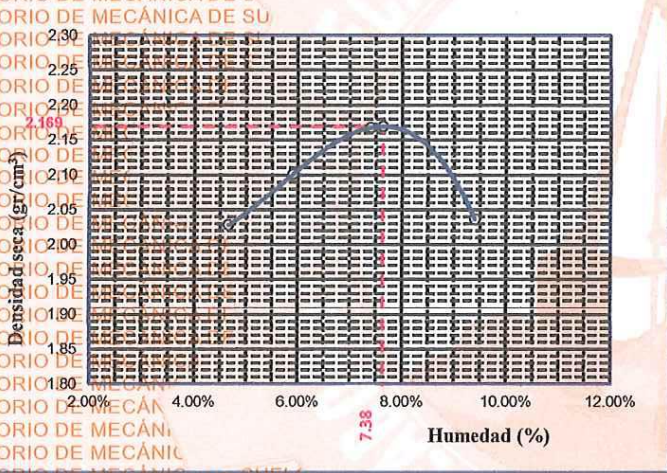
ORIO DE MECÁNICA DE SU
ORIO DE MECÁNICA DE S
ORIO DE MECÁNICA DE
ORIO DE MECÁNICA
ORIO DE
ORIO DE
ORIO DE
ORIO DE MECÁNICA
ORIO DE MECÁNICA
ORIO DE MECÁNICA
ORIO DE MECÁNICA
ORIO DE MECÁNICA
ORIO DE MECÁN
ORIO DE MECÁN
ORIO DE MECÁNI
ORIO DE MECÁNI

2.30
2.25
2.20
2.169
2.15
2.10
2.05
2.00
1.95
1.90
1.85
1.80

Densidad seca (gr/cm$^3$)

2.00%
4.00%
6.00%
8.00%
10.00%
12.00%

7.38

Humedad (%)